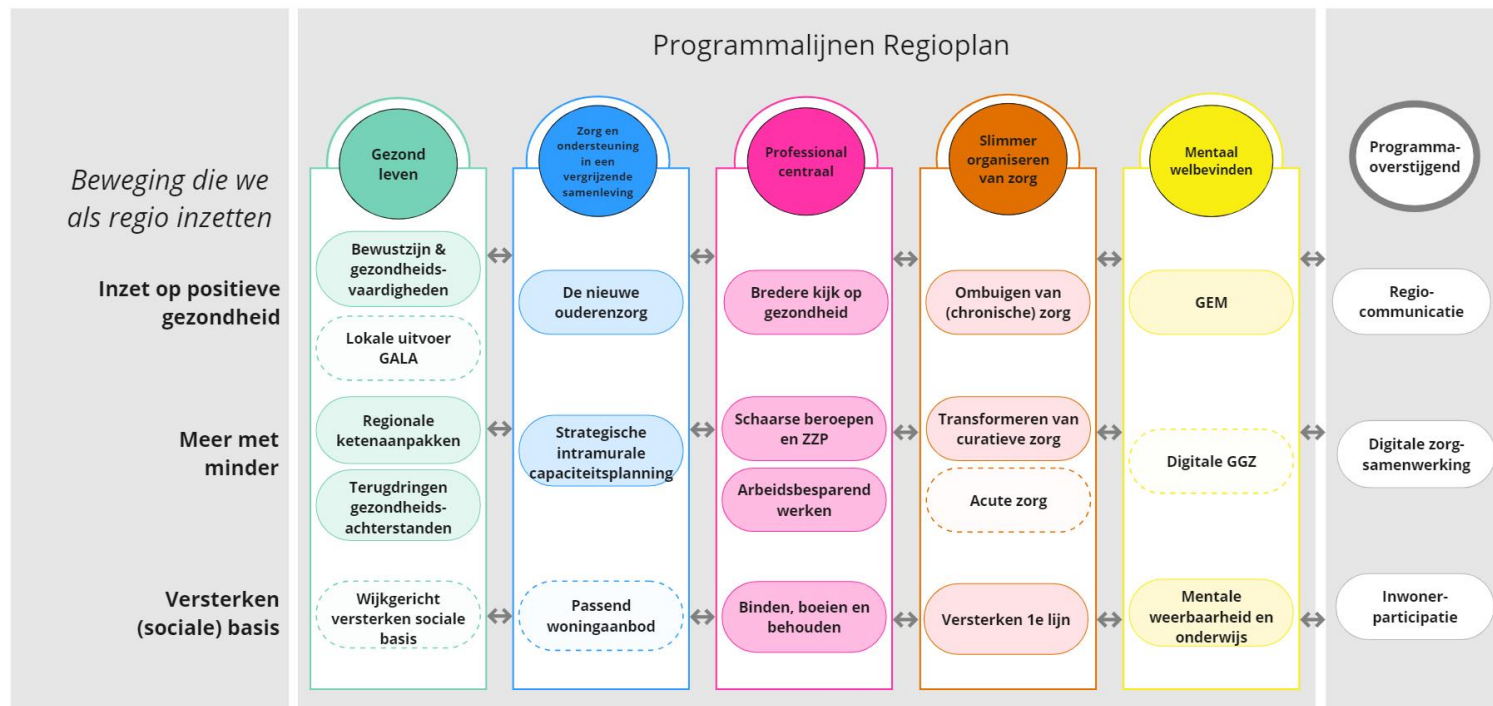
Programmalijnen Regioplan

Beweging die we als regio inzetten

Inzet op positieve gezondheid

Meer met minder

Versterken (sociale) basis

Gezond leven

Bewustzijn & gezondheidsvaardigheden

Lokale uitvoer GALA

Regionale ketenaanpakken

Terugdringen gezondheidsachterstanden

Wijkgericht versterken sociale basis

Zorg en ondersteuning in een vergrijzende samenleving

De nieuwe ouderenzorg

Strategische intramurale capaciteitsplanning

Passend woningaanbod

Professional centraal

Bredere kijk op gezondheid

Schaarse beroepen en ZZP

Arbeidsbesparend werken

Binden, boeien en behouden

Slimmer organiseren van zorg

Ombuigen van (chronische) zorg

Transformeren van curatieve zorg

Acute zorg

Versterken 1e lijn

Mentaal welbevinden

GEM

Digitale GGZ

Mentale weerbaarheid en onderwijs

Programma-overstijgend

Regio-communicatie

Digitale zorg-samenwerking

Inwoner-participatie